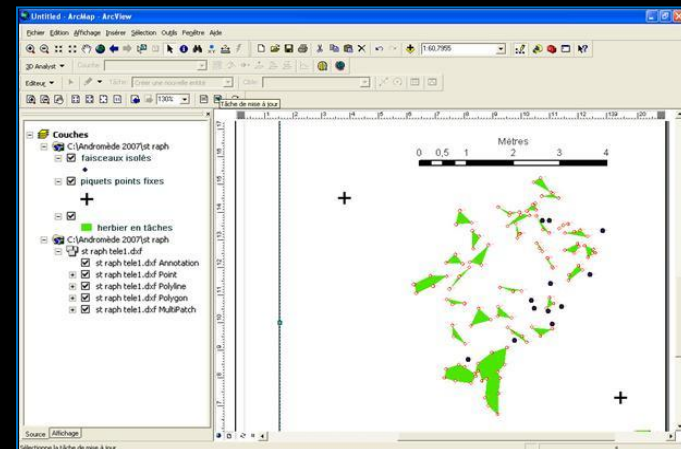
Untitled - ArcMap - ArcView

Fichier Edition Affichage Insérer Sélection Outils Fenêtre Aide

1:60,7955

3D Analyst ▾ Couche:

Editeur ▾ Tâche: Créer une nouvelle entité Cible:

130% Tâche de mise à jour

Couches
C:\Andromède 2007\st raph
faisceaux isolés
piquets points fixes
herbier en tâches
C:\Andromède 2007\st raph
st raph tele1.dxf
st raph tele1.dxf Annotation
st raph tele1.dxf Point
st raph tele1.dxf Polyline
st raph tele1.dxf Polygon
st raph tele1.dxf MultiPatch

Source Affichage

Mètres
0 0,5 1 2 3 4

Sélectionne la tâche de mise à jour